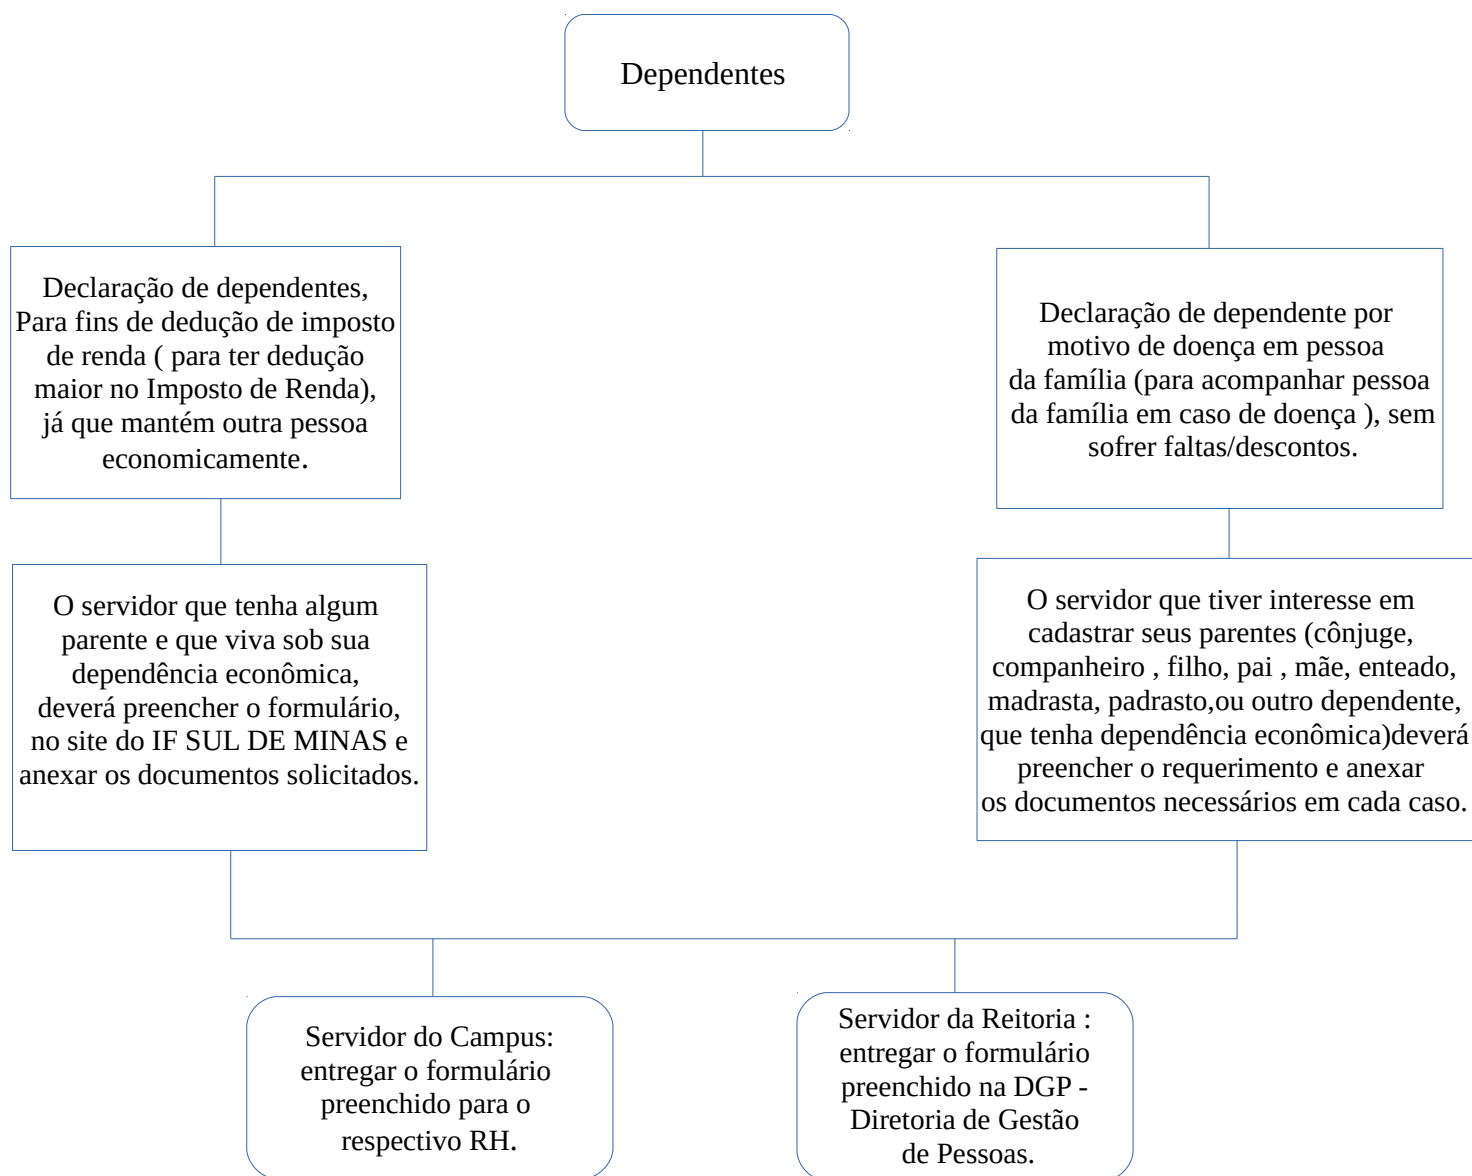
Dependentes

Declaração de dependentes, Para fins de dedução de imposto de renda ( para ter dedução maior no Imposto de Renda), já que mantém outra pessoa economicamente.

Declaração de dependente por motivo de doença em pessoa da família (para acompanhar pessoa da família em caso de doença ), sem sofrer faltas/descontos.

O servidor que tenha algum parente e que viva sob sua dependência econômica, deverá preencher o formulário, no site do IF SUL DE MINAS e anexar os documentos solicitados.

O servidor que tiver interesse em cadastrar seus parentes (cônjuge, companheiro , filho, pai , mãe, enteado, madrasta, padrasto,ou outro dependente, que tenha dependência econômica)deverá preencher o requerimento e anexar os documentos necessários em cada caso.

Servidor do Campus: entregar o formulário preenchido para o respectivo RH.

Servidor da Reitoria : entregar o formulário preenchido na DGP - Diretoria de Gestão de Pessoas.